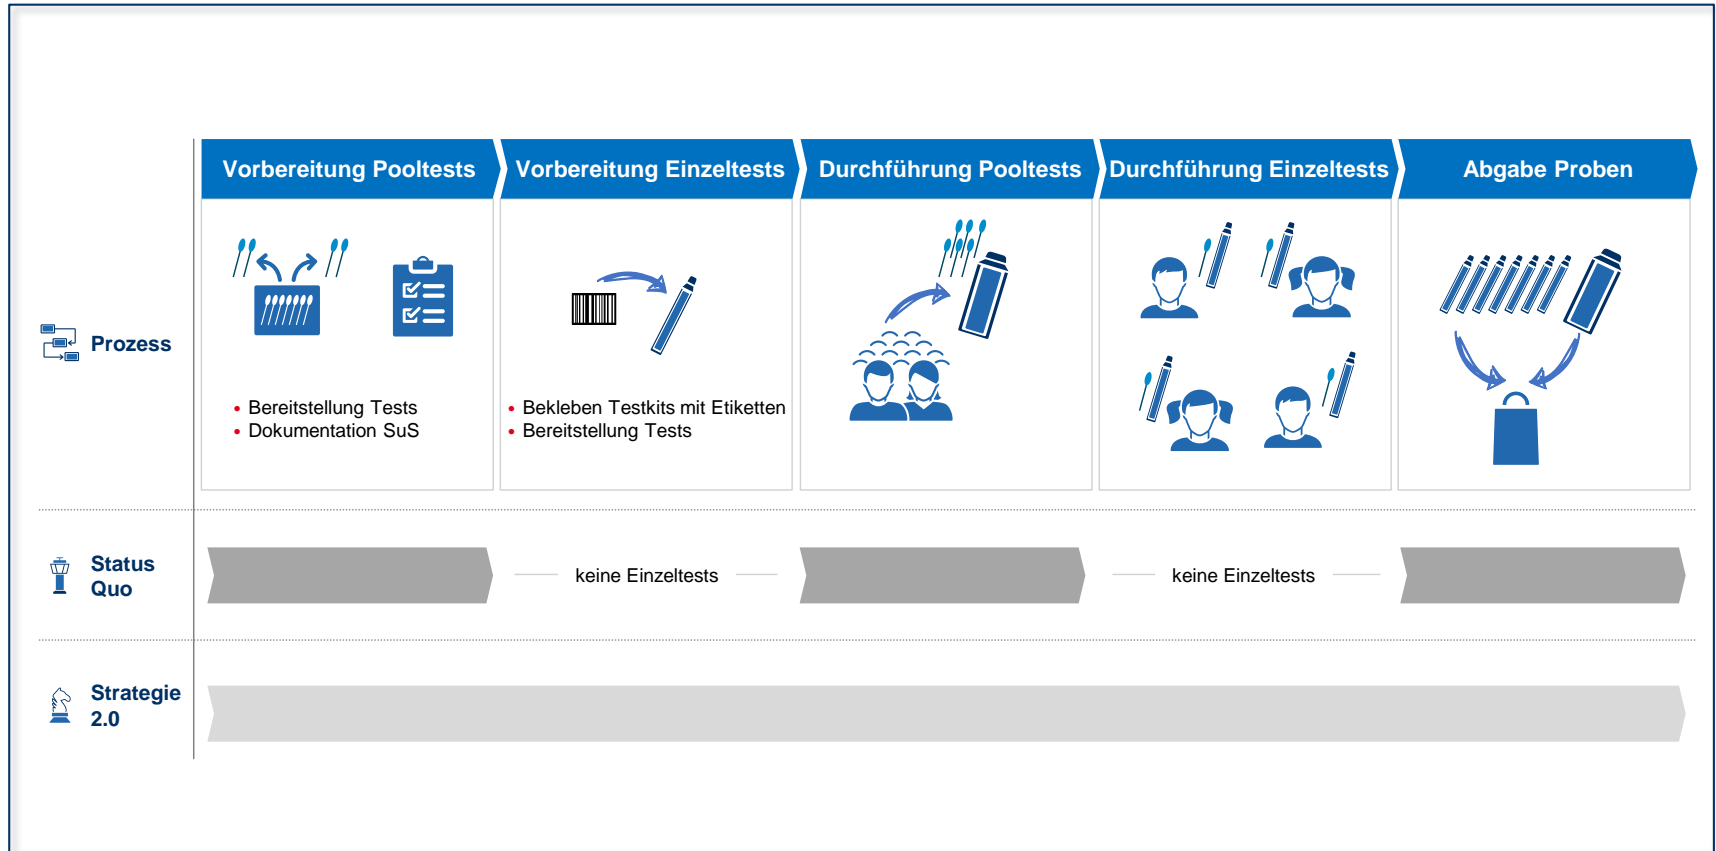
Vorbereitung Pooltests

Vorbereitung Einzeltests

Durchführung Pooltests

Durchführung Einzeltests

Abgabe Proben

Prozess

- Bereitstellung Tests
- Dokumentation SuS

- Bekleben Testkits mit Etiketten
- Bereitstellung Tests

Status Quo

keine Einzeltests

keine Einzeltests

Strategie 2.0